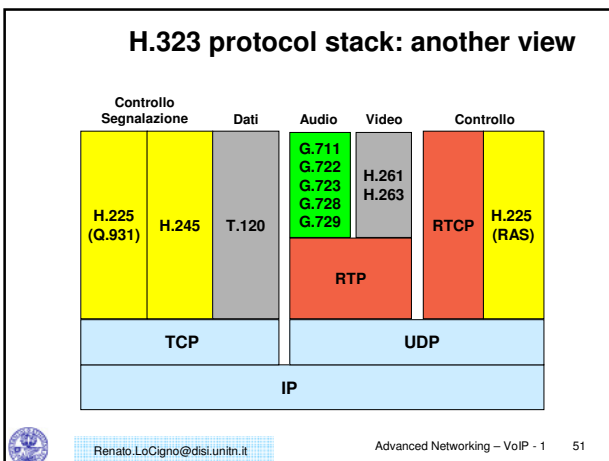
H.323 protocol stack: another view

Controllo Segnalazione

Dati

Audio

Video

Controllo

H.225 (Q.931)

H.245

T.120

G.711
G.722
G.723
G.728
G.729

H.261
H.263

RTP

RTCP

H.225 (RAS)

TCP

UDP

IP

Renato.LoCigno@disi.unitn.it

Advanced Networking – VoIP - 1

51